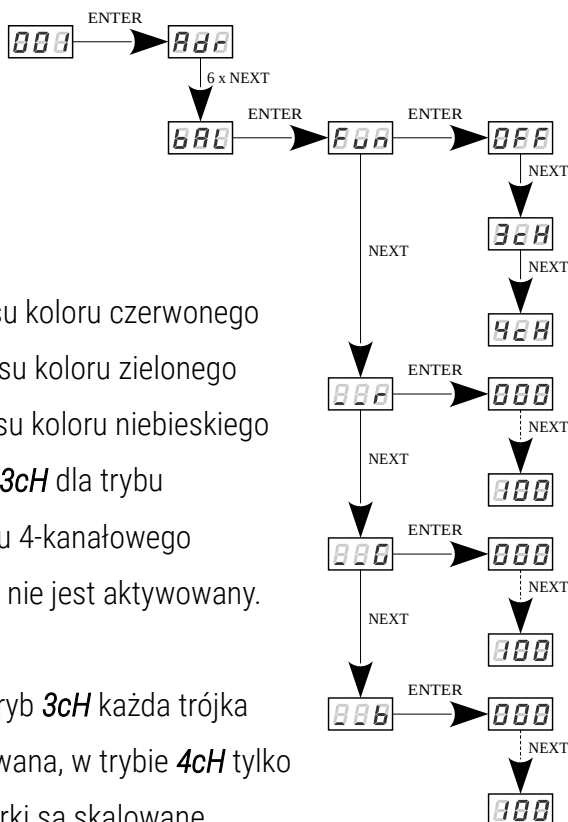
001 ENTER Adr
6 x NEXT
bAL ENTER FUn ENTER OFF
NEXT
3cH
NEXT
4cH
NEXT
su koloru czerwonego
su koloru zielonego
su koloru niebieskiego
3cH dla trybu
u 4-kanałowego
nie jest aktywowany.
rb 3cH każda trójka
wana, w trybie 4cH tylko
rki są skalowane
__r ENTER 000
NEXT
100
NEXT
__G ENTER 000
NEXT
100
NEXT
__b ENTER 000
NEXT
100